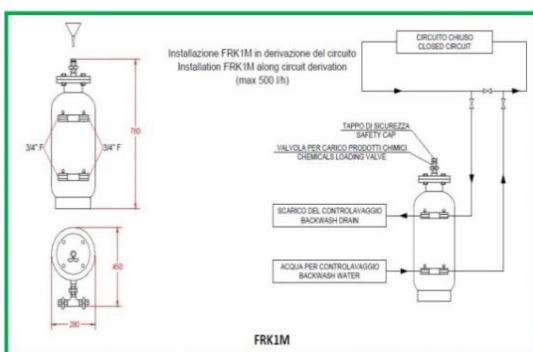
Installazione FRK1M in derivazione del circuito
Installation FRK1M along circuit derivation
(max 500 l/h)

CIRCUITO CHIUSO
CLOSED CIRCUIT

3/4" F
3/4" F
760

TAPPO DI SICUREZZA
SAFETY CAP

VALVOLA PER CARICO PRODOTTI CHIMICI
CHEMICALS LOADING VALVE

SCARICO DEL CONTROLAVAGGIO
BACKWASH DRAIN

450

ACQUA PER CONTROLAVAGGIO
BACKWASH WATER

280

FRK1M